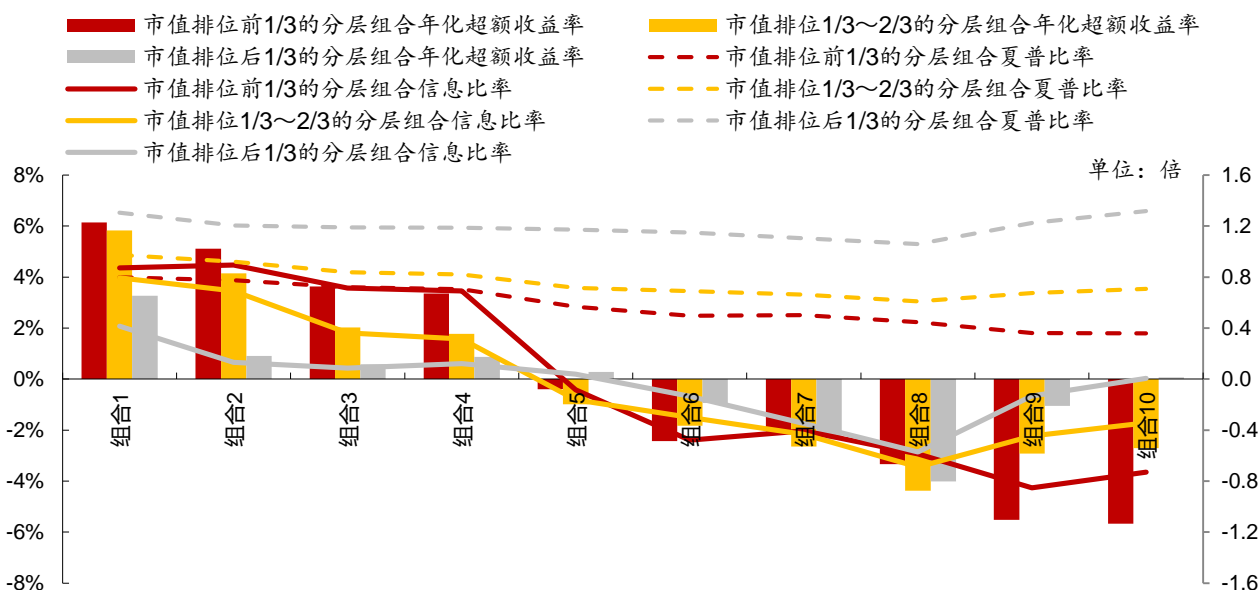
市值排位前1/3的分层组合年化超额收益率
市值排位1/3～2/3的分层组合年化超额收益率
市值排位后1/3的分层组合年化超额收益率
市值排位前1/3的分层组合夏普比率
市值排位前1/3的分层组合信息比率
市值排位1/3～2/3的分层组合夏普比率
市值排位1/3～2/3的分层组合信息比率
市值排位后1/3的分层组合夏普比率
市值排位后1/3的分层组合信息比率

单位：倍

8%
6%
4%
2%
0%
-2%
-4%
-6%
-8%

1.6
1.2
0.8
0.4
0.0
-0.4
-0.8
-1.2
-1.6

组合1
组合2
组合3
组合4
组合5
组合6
组合7
组合8
组合9
组合10